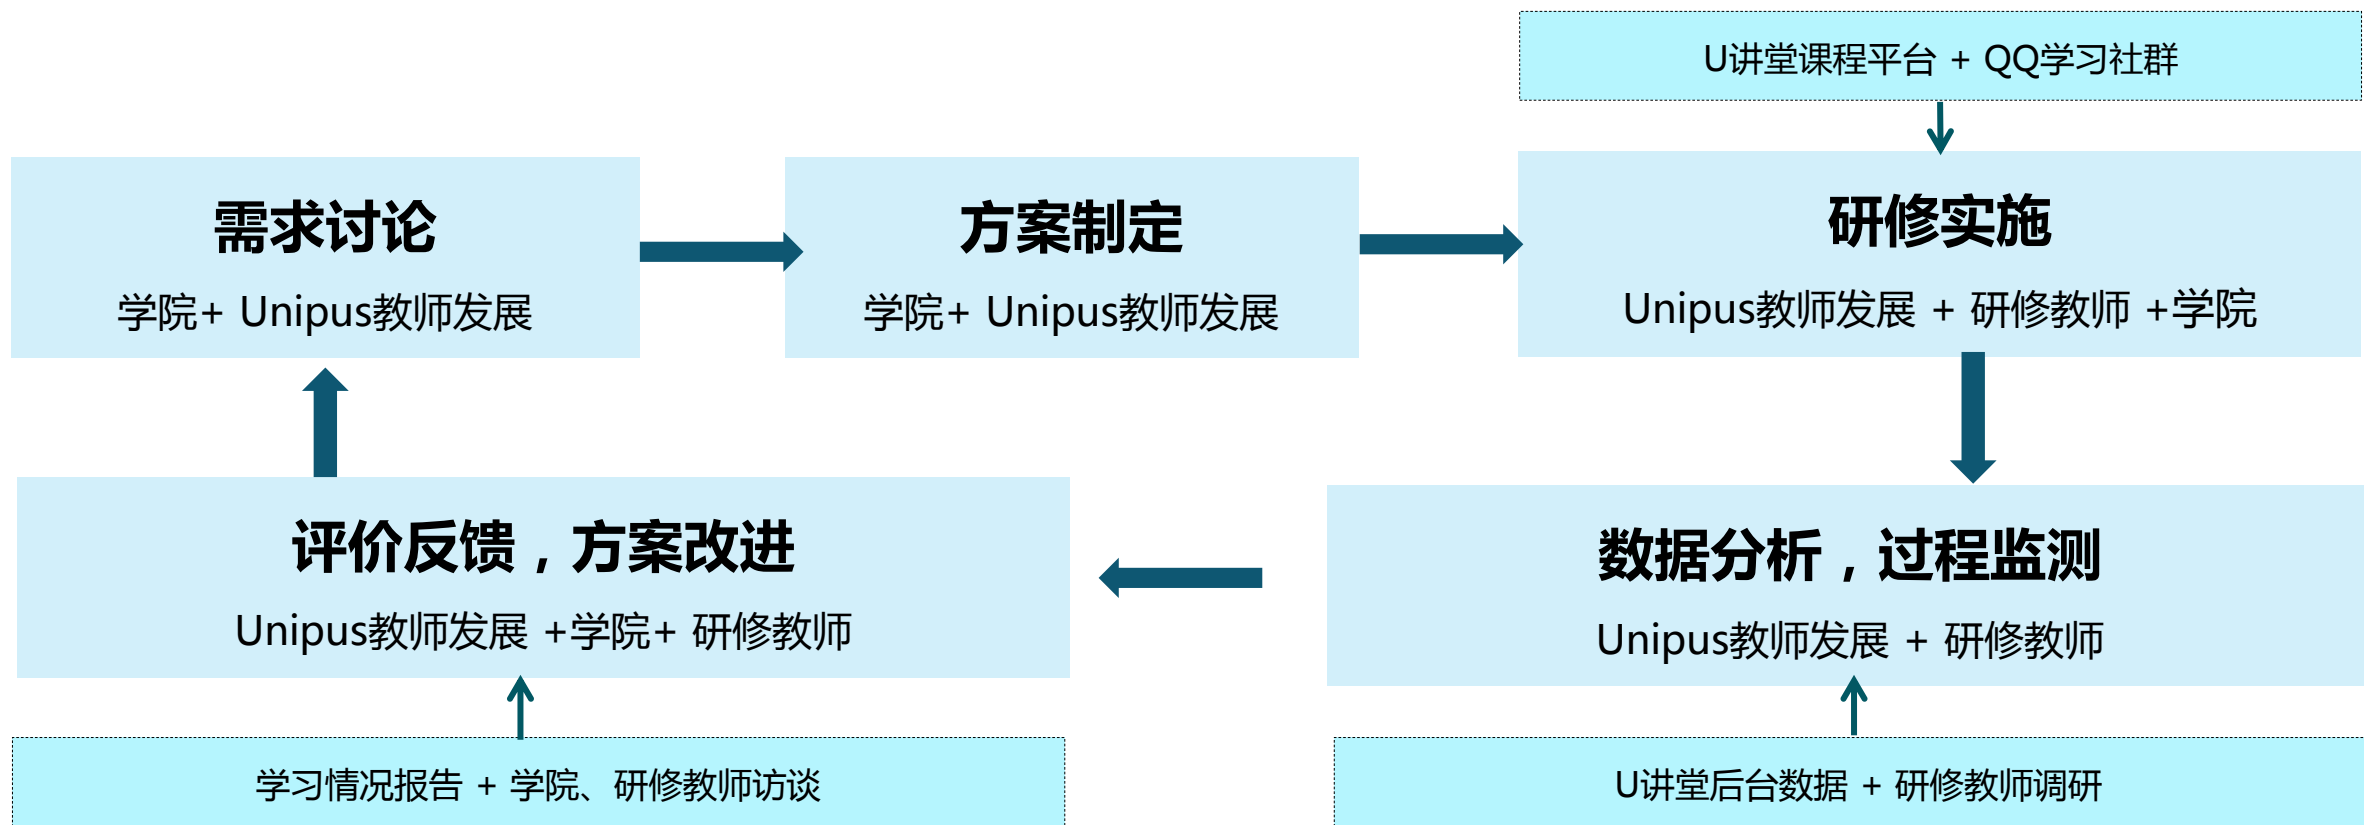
U讲堂课程平台 + QQ学习社群

需求讨论

学院+ Unipus教师发展

方案制定

学院+ Unipus教师发展

研修实施

Unipus教师发展 + 研修教师 +学院

评价反馈，方案改进

Unipus教师发展 +学院+ 研修教师

数据分析，过程监测

Unipus教师发展 + 研修教师

学习情况报告 + 学院、研修教师访谈

U讲堂后台数据 + 研修教师调研